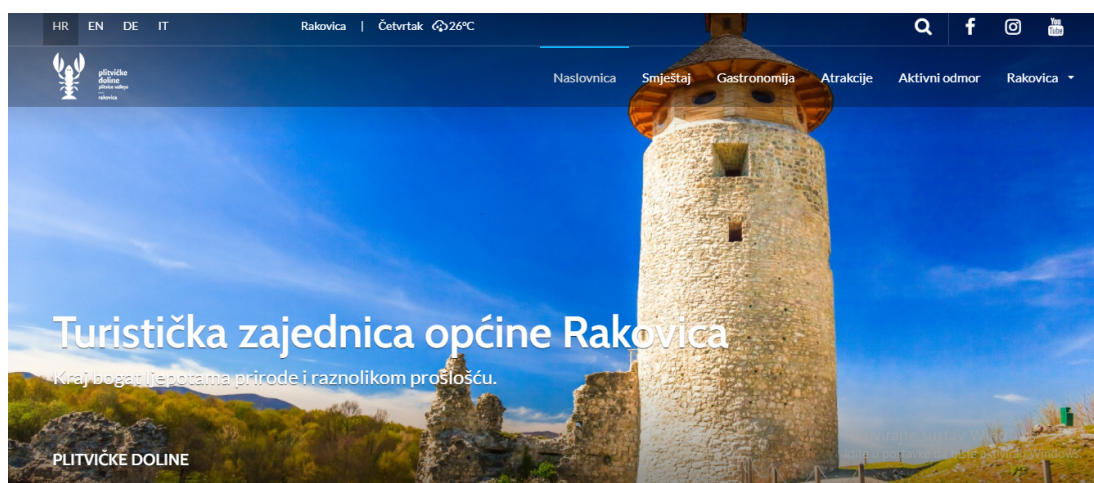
HR EN DE IT

Rakovica | Četvrtak 26°C

You Tube

plitvičke doline
plitvice valleys
rakovica

Naslovnica Smještaj Gastronomija Atrakcije Aktivni odmor Rakovica

Turistička zajednica općine Rakovica

Kraj bogat ljepotama prirode i raznolikom prošlošću.

PLITVIČKE DOLINE

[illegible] Windows
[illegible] Windows